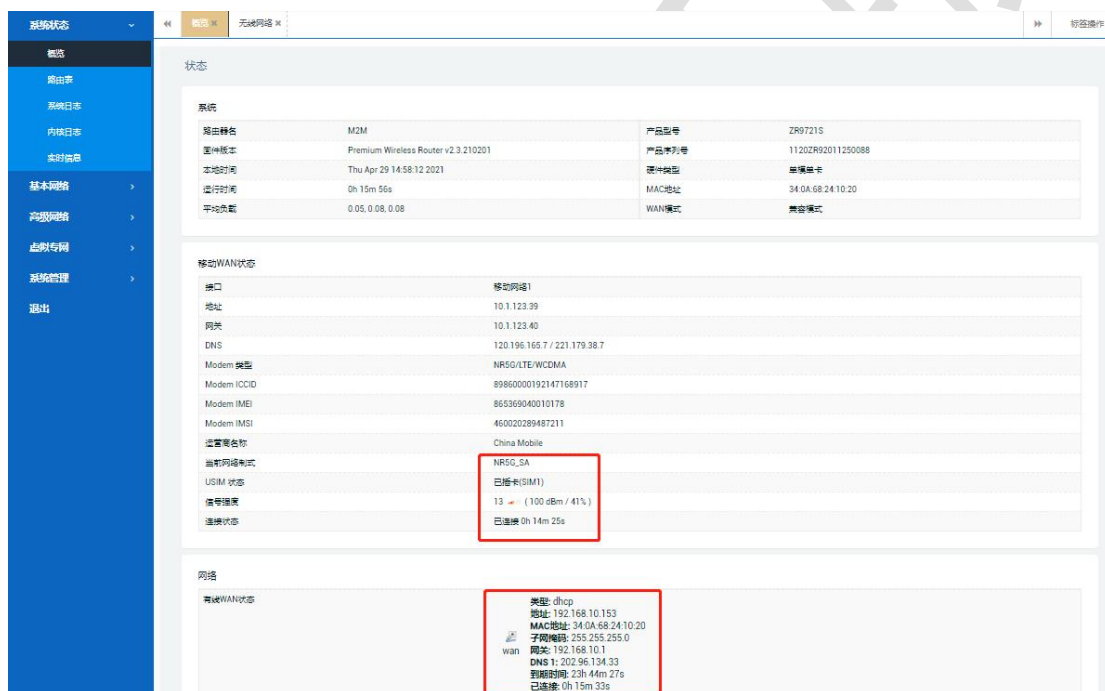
系统状态
概览
路由表
系统日志
内核日志
实时信息
基本网络
高级网络
虚拟专网
系统管理
退出

概览 ×
无线网络 ×
标签操作

状态

系统

| | | | |
|---|---|---|---|
| 路由器名 | M2M | 产品型号 | ZR9721S |
| 固件版本 | Premium Wireless Router v2.3.210201 | 产品序列号 | 1120ZR92011250088 |
| 本地时间 | Thu Apr 29 14:58:12 2021 | 硬件类型 | 单模单卡 |
| 运行时间 | 0h 15m 56s | MAC地址 | 34:0A:68:24:10:20 |
| 平均负载 | 0.05, 0.08, 0.08 | WAN模式 | 兼容模式 |

移动WAN状态

| | |
|---|---|
| 接口 | 移动网络1 |
| 地址 | 10.1.123.39 |
| 网关 | 10.1.123.40 |
| DNS | 120.196.165.7 / 221.179.38.7 |
| Modem 类型 | NR5G/LTE/WCDMA |
| Modem ICCID | 89860000192147168917 |
| Modem IMEI | 865369040010178 |
| Modem IMSI | 460020289487211 |
| 运营商名称 | China Mobile |
| 当前网络制式 | NR5G_SA |
| USIM 状态 | 已插卡(SIM1) |
| 信号强度 | 13 (100 dBm / 41%) |
| 连接状态 | 已连接 0h 14m 25s |

网络

有线WAN状态

wan
类型: dhcp
地址: 192.168.10.153
MAC地址: 34:0A:68:24:10:20
子网掩码: 255.255.255.0
网关: 192.168.10.1
DNS 1: 202.96.134.33
到期时间: 23h 44m 27s
已连接: 0h 15m 33s